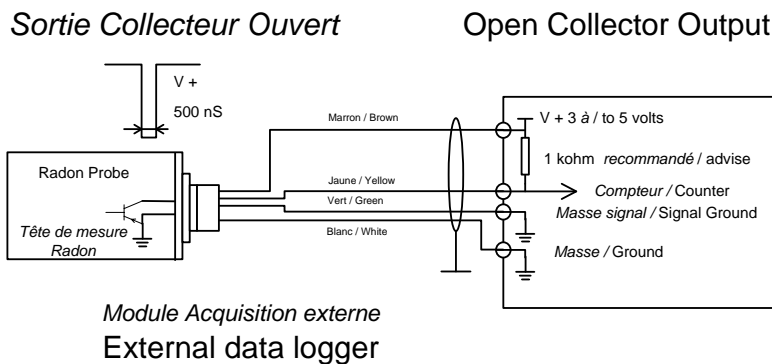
Sortie Collecteur Ouvert

Open Collector Output

V +

500 nS

Radon Probe

Tête de mesure Radon

Marron / Brown

Jaune / Yellow

Vert / Green

Blanc / White

V + 3 à / to 5 volts

1 kohm recommandé / advise

Compteur / Counter

Masse signal / Signal Ground

Masse / Ground

Module Acquisition externe

External data logger